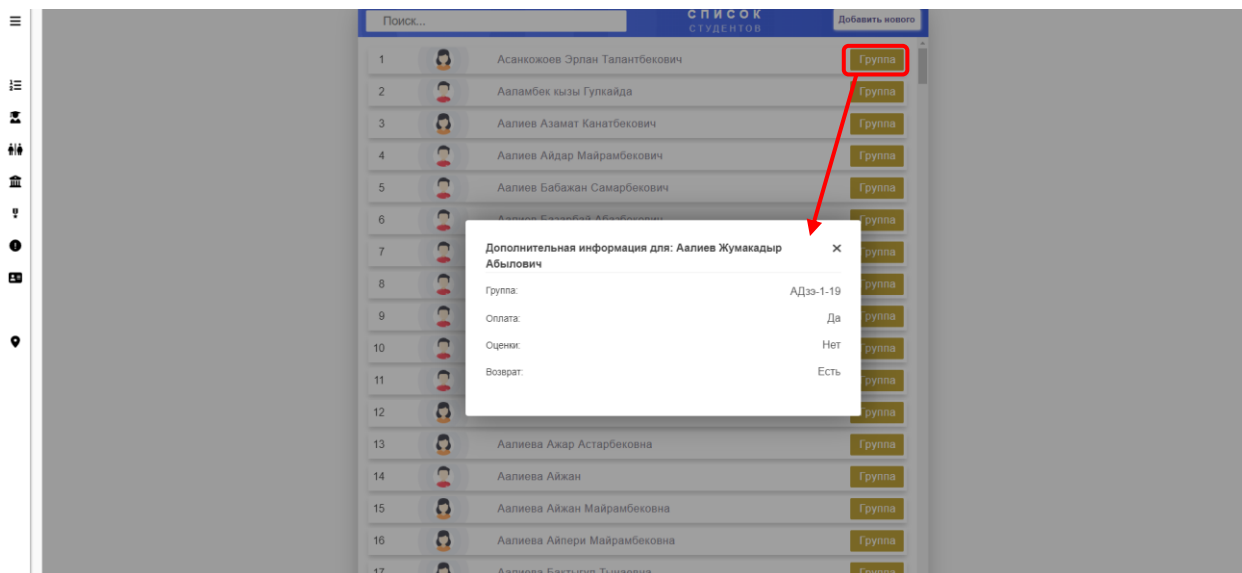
Поиск...

СПИСОК
СТУДЕНТОВ

Добавить нового

| | | |
|---|---|---|
| 1 | Асанкожоев Эрлан Талантбекович | Группа |
| 2 | Ааламбек кызы Гулкайда | Группа |
| 3 | Аалиев Азамат Канатбекович | Группа |
| 4 | Аалиев Айдар Майрамбекович | Группа |
| 5 | Аалиев Бабажан Самарбекович | Группа |
| 6 | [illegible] | Группа |
| 7 | | Группа |
| 8 | | Группа |
| 9 | | Группа |
| 10 | | Группа |
| 11 | | Группа |
| 12 | | Группа |
| 13 | Аалиева Ажар Астарбековна | Группа |
| 14 | Аалиева Айжан | Группа |
| 15 | Аалиева Айжан Майрамбековна | Группа |
| 16 | Аалиева Айпери Майрамбековна | Группа |
| 17 | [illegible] | Группа |

Дополнительная информация для: Аалиев Жумакадыр Абылович

×

Группа: АДзэ-1-19
Оплата: Да
Оценки: Нет
Возврат: Есть